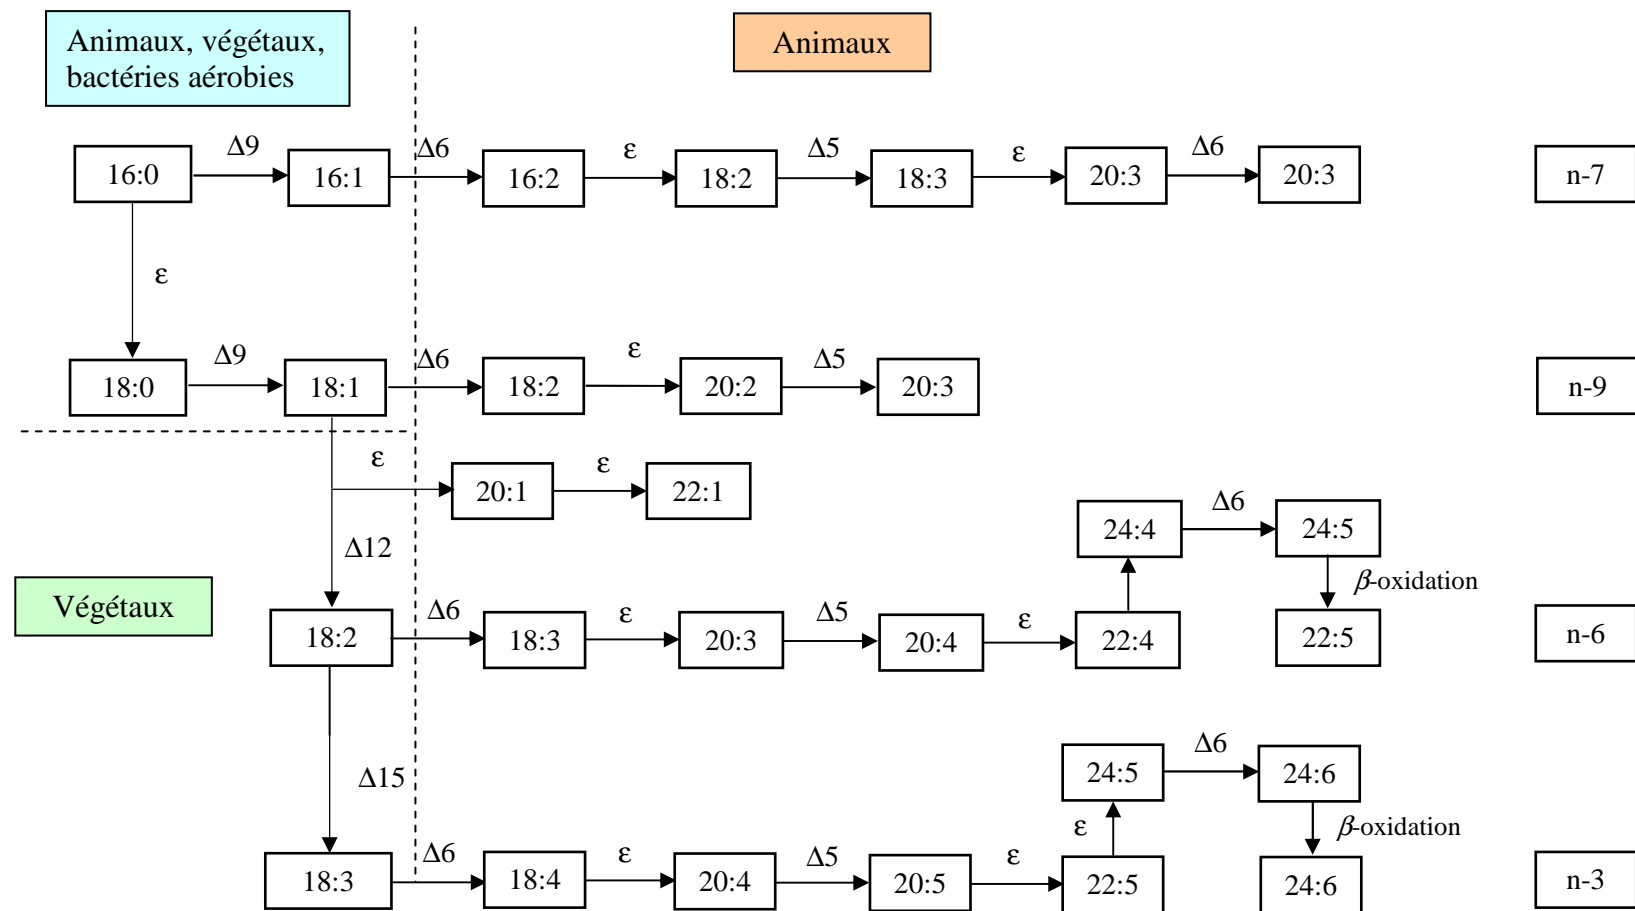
Animaux, végétaux, bactéries aérobies

Animaux

16:0 $\Delta9$ 16:1 $\Delta6$ 16:2 ε 18:2 $\Delta5$ 18:3 ε 20:3 $\Delta6$ 20:3

n-7

ε

18:0 $\Delta9$ 18:1 $\Delta6$ 18:2 ε 20:2 $\Delta5$ 20:3

n-9

ε 20:1 ε 22:1

$\Delta12$

24:4 $\Delta6$ 24:5

$\beta$-oxidation

Végétaux

18:2 $\Delta6$ 18:3 ε 20:3 $\Delta5$ 20:4 ε 22:4

22:5

n-6

$\Delta15$

24:5 $\Delta6$ 24:6

ε

$\beta$-oxidation

18:3 $\Delta6$ 18:4 ε 20:4 $\Delta5$ 20:5 ε 22:5

24:6

n-3